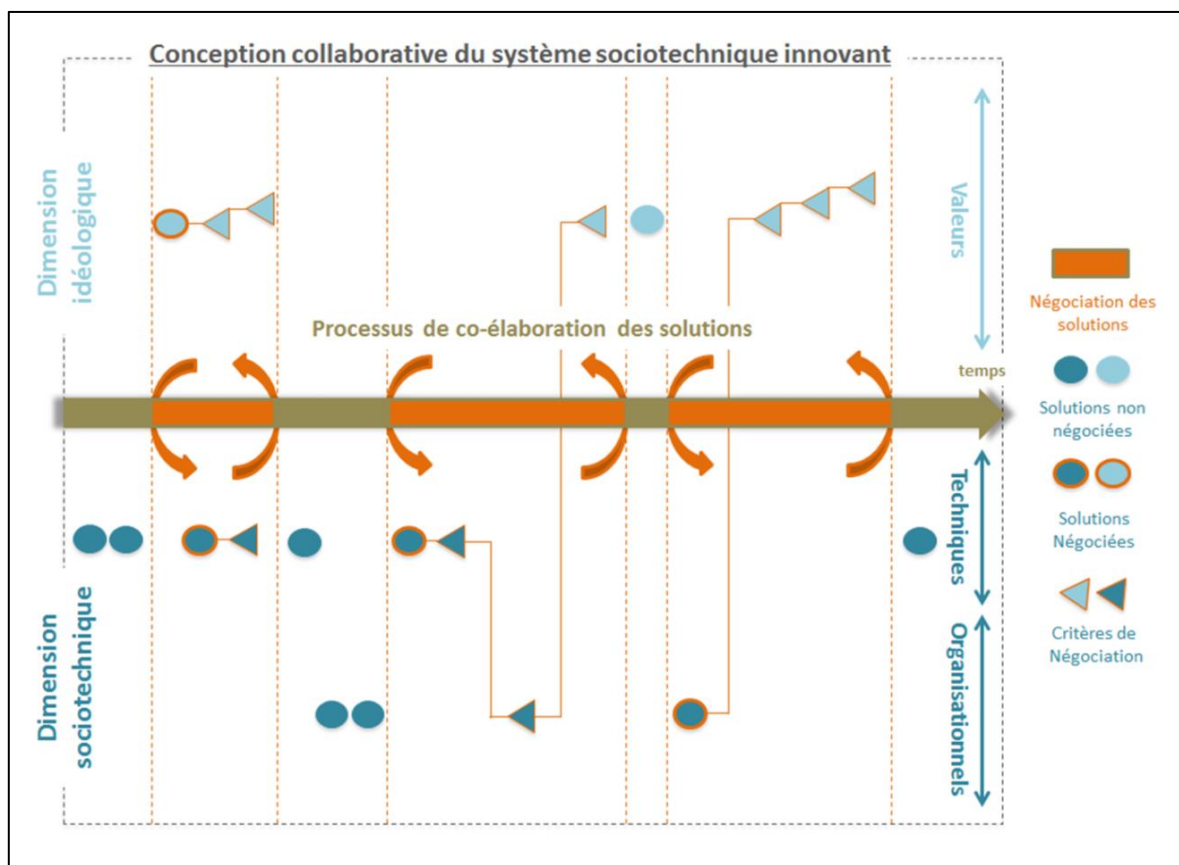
Conception collaborative du système sociotechnique innovant

Dimension idéologique

Valeurs

Processus de co-élaboration des solutions

temps

Techniques

Organisationnels

Dimension sociotechnique

Négociation des solutions

Solutions non négociées

Solutions Négociées

Critères de Négociation